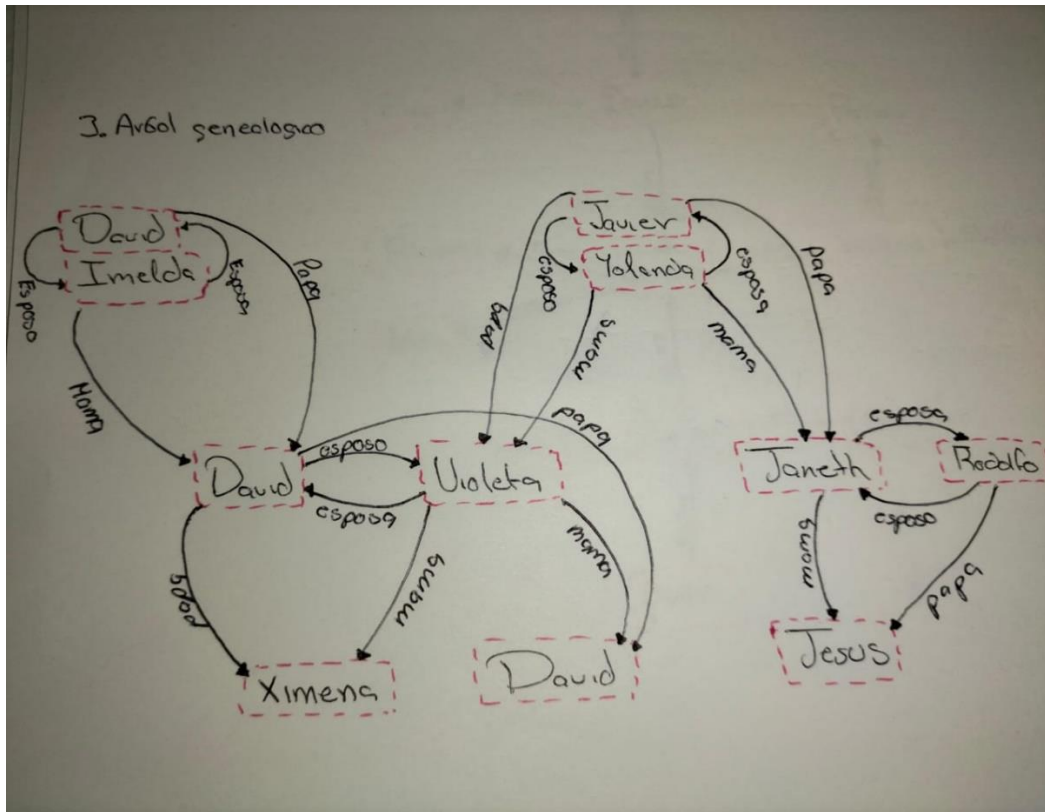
3. Arbol geneologico

David
Imelda
Esposo
Esposa
Papa
Mama

Javier
Yolanda
esposo
esposa
papa
mama
mama
papa

David
esposo
Violeta
esposa
papa
papa
mama
mama

Janeth
esposa
Rodolfo
esposo
mama
papa

Ximena
David
Jesus